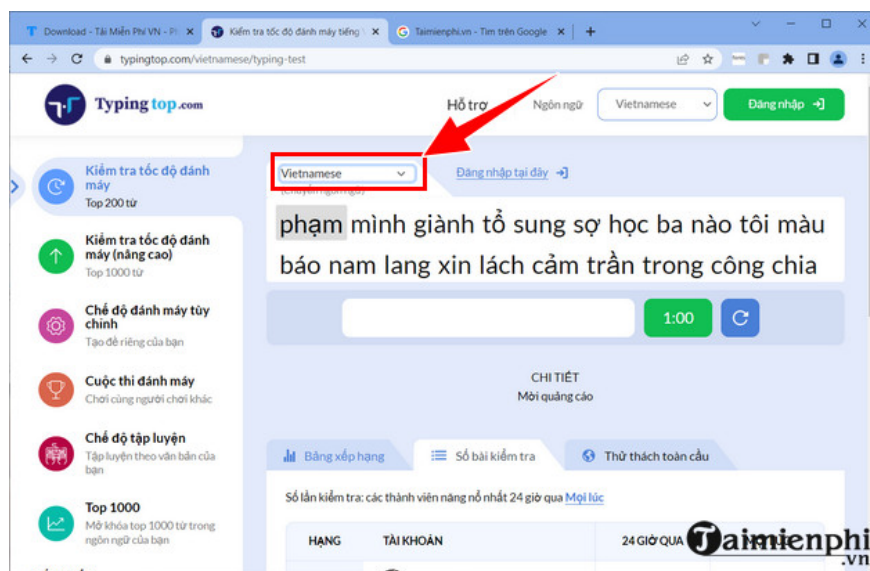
Download - Tải Miễn Phí VN - Ph ×
Kiểm tra tốc độ đánh máy tiếng ×
Taimienphi.vn - Tìm trên Google ×
+

typingtop.com/vietnamese/typing-test

Typing top.com

Hỗ trợ
Ngôn ngữ
Vietnamese
Đăng nhập

Kiểm tra tốc độ đánh máy
Top 200 từ

Kiểm tra tốc độ đánh máy (nâng cao)
Top 1000 từ

Chế độ đánh máy tùy chỉnh
Tạo đề riêng của bạn

Cuộc thi đánh máy
Chơi cùng người chơi khác

Chế độ tập luyện
Tập luyện theo văn bản của bạn

Top 1000
Mở khóa top 1000 từ trong ngôn ngữ của bạn

Vietnamese
(chuyển ngôn ngữ)

Đăng nhập tại đây

phạm mình giành tổ sung sợ học ba nào tôi màu báo nam lang xin lách cảm trần trong công chia

1:00

CHI TIẾT
Mời quảng cáo

Bảng xếp hạng
Số bài kiểm tra
Thử thách toàn cầu

Số lần kiểm tra: các thành viên năng nổ nhất 24 giờ qua Mọi lúc

HẠNG
TÀI KHOẢN
24 GIỜ QUA

Taimienphi.vn